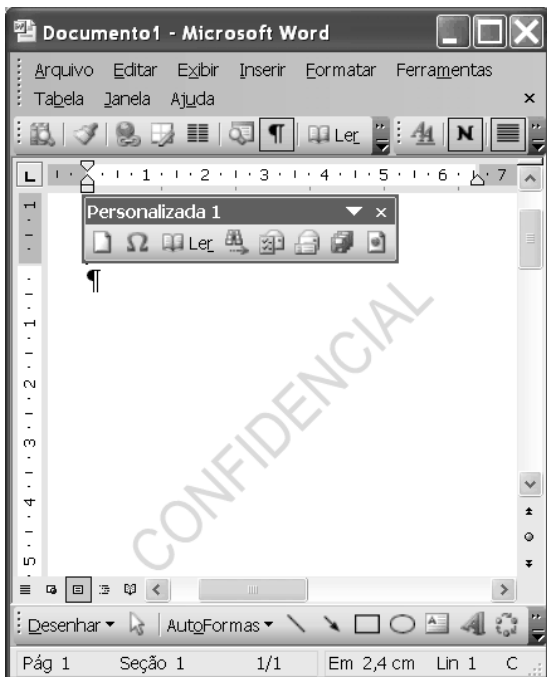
Documento1 - Microsoft Word

Arquivo Editar Exibir Inserir Formatar Ferramentas Tabela Janela Ajuda

Ler N

L 1 2 3 4 5 6 7

Personalizada 1

Ω Ler

¶

CONFIDENCIAL

1 2 3 4 5

Desenhar AutoFormas

Pág 1 Seção 1 1/1 Em 2,4 cm Lin 1 C